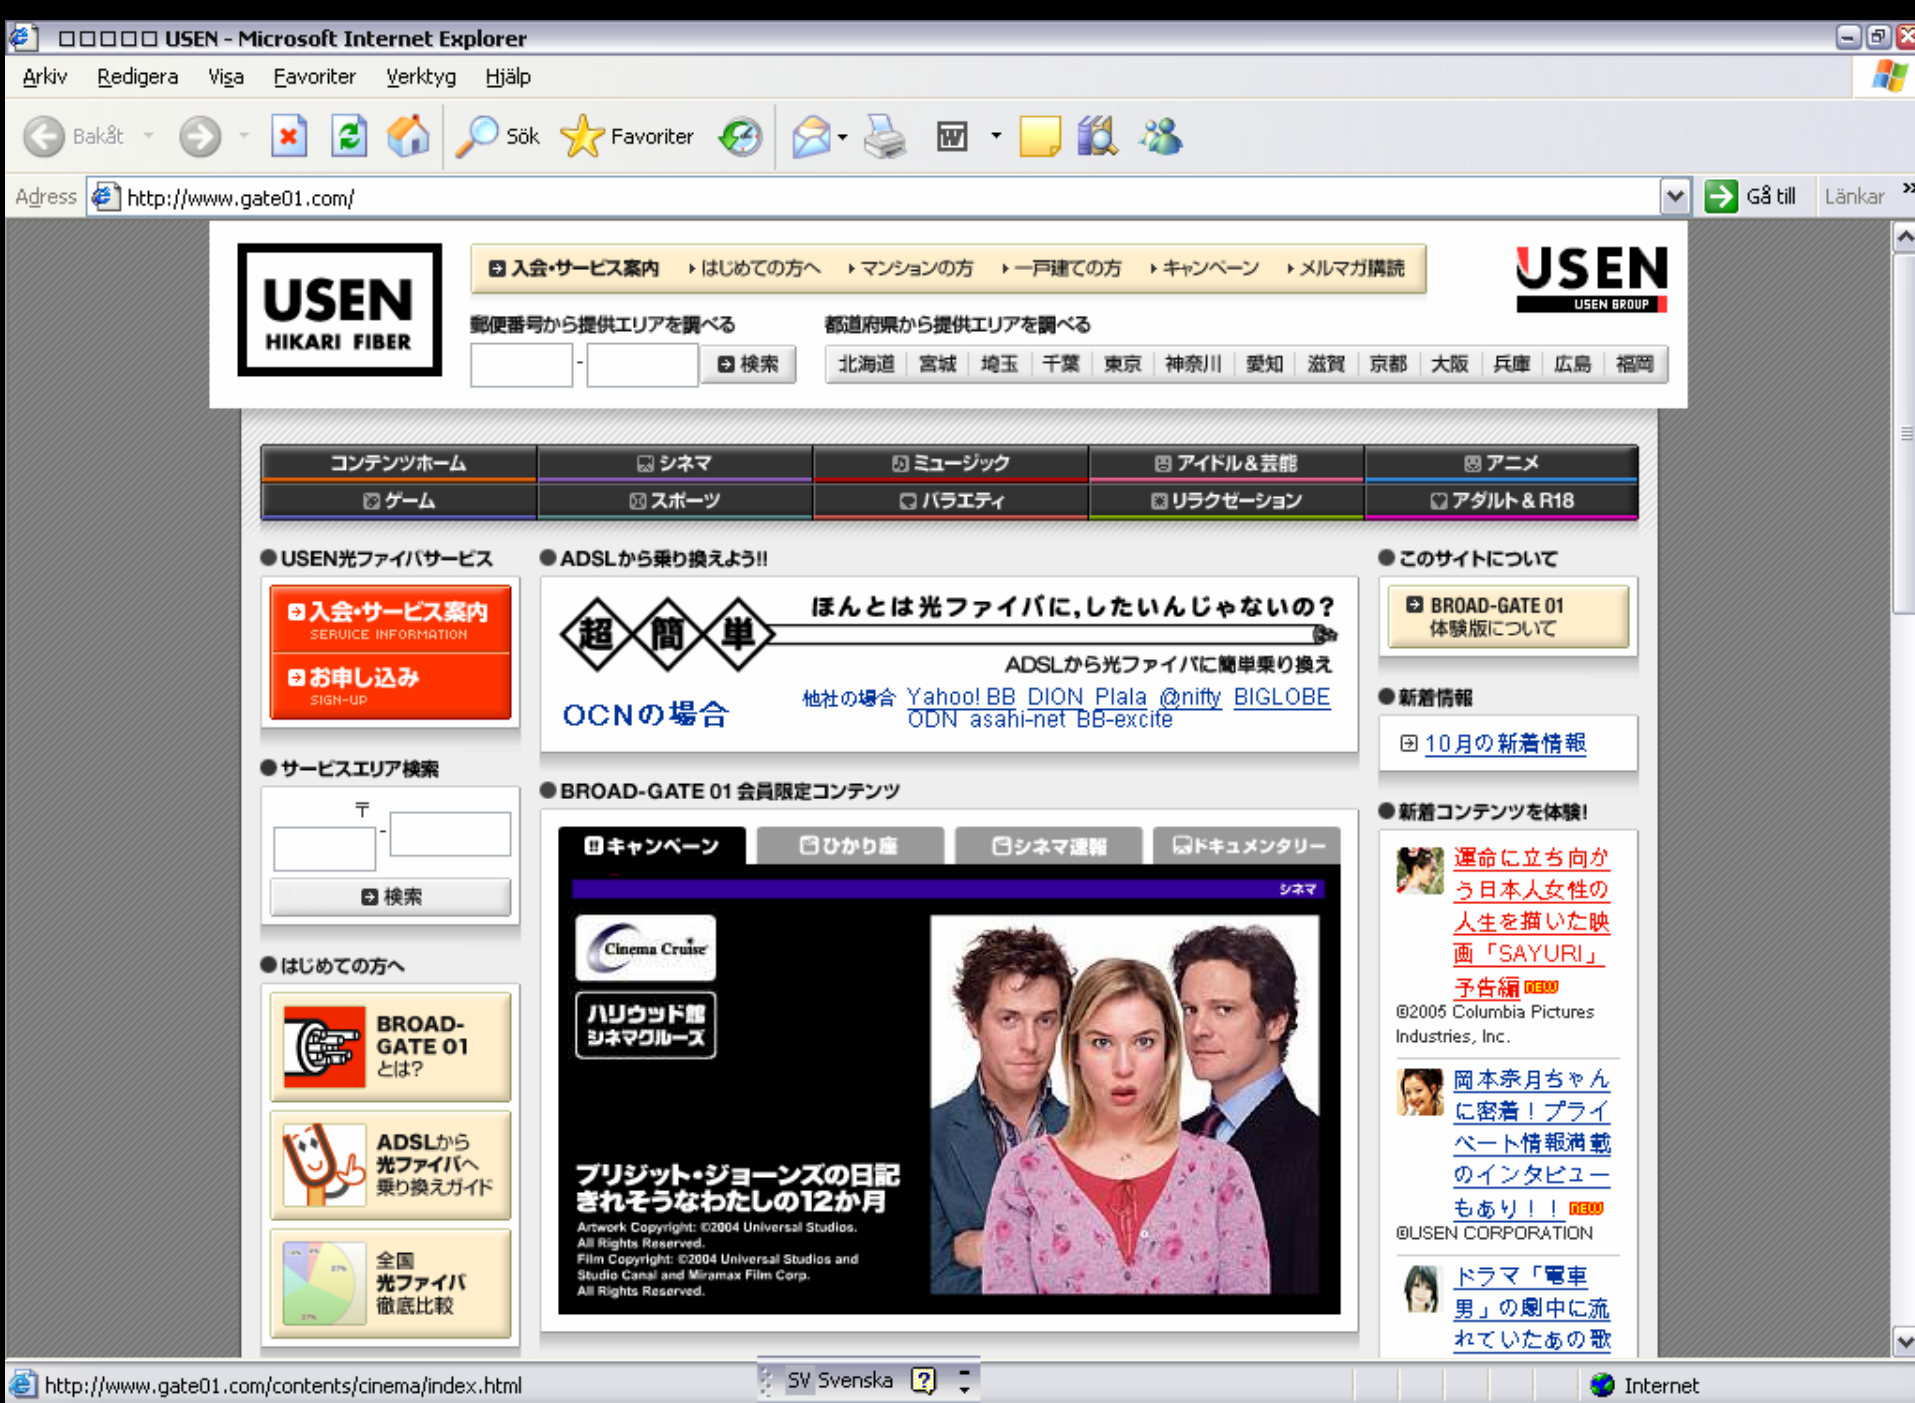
□□□□□ USEN - Microsoft Internet Explorer

Arkiv Redigera Visa Favoriter Verktyg Hjälp

Bakåt Sök Favoriter

Adress http://www.gate01.com/ Gå till Länkar

USEN HIKARI FIBER

入会・サービス案内 はじめての方へ マンションの方 一戸建ての方 キャンペーン メルマガ購読

USEN USEN GROUP

郵便番号から提供エリアを調べる - 検索

都道府県から提供エリアを調べる 北海道 宮城 埼玉 千葉 東京 神奈川 愛知 滋賀 京都 大阪 兵庫 広島 福岡

コンテンツホーム シネマ ミュージック アイドル&芸能 アニメ
ゲーム スポーツ バラエティ リラクゼーション アダルト&R18

USEN光ファイバサービス

入会・サービス案内 SERVICE INFORMATION

お申し込み SIGN-UP

サービスエリア検索

〒 -

検索

はじめての方へ

BROAD-GATE 01 とは?

ADSLから光ファイバへ乗り換えガイド

全国光ファイバ徹底比較

ADSLから乗り換えよう!!

超 簡 単 ほんとは光ファイバに,したいんじゃないの?

ADSLから光ファイバに簡単乗り換え

OCNの場合 他社の場合 Yahoo! BB DION Plala @nifty BIGLOBE ODN asahi-net BB-excite

BROAD-GATE 01 会員限定コンテンツ

キャンペーン ひかり座 シネマ速報 ドキュメンタリー

シネマ

Cinema Cruise

ハリウッド館 シネマクルーズ

ブリジット・ジョーンズの日記 きれそうなわたしの12か月

Artwork Copyright: ©2004 Universal Studios. All Rights Reserved. Film Copyright: ©2004 Universal Studios and Studio Canal and Miramax Film Corp. All Rights Reserved.

このサイトについて

BROAD-GATE 01 体験版について

新着情報

10月の新着情報

新着コンテンツを体験!

運命に立ち向かう日本人女性の人生を描いた映画「SAYURI」予告編 NEW

©2005 Columbia Pictures Industries, Inc.

岡本奈月ちゃんに密着!プライベート情報満載のインタビューもあり!! NEW

©USEN CORPORATION

ドラマ「電車男」の劇中に流れていたあの歌

http://www.gate01.com/contents/cinema/index.html SV Svenska Internet